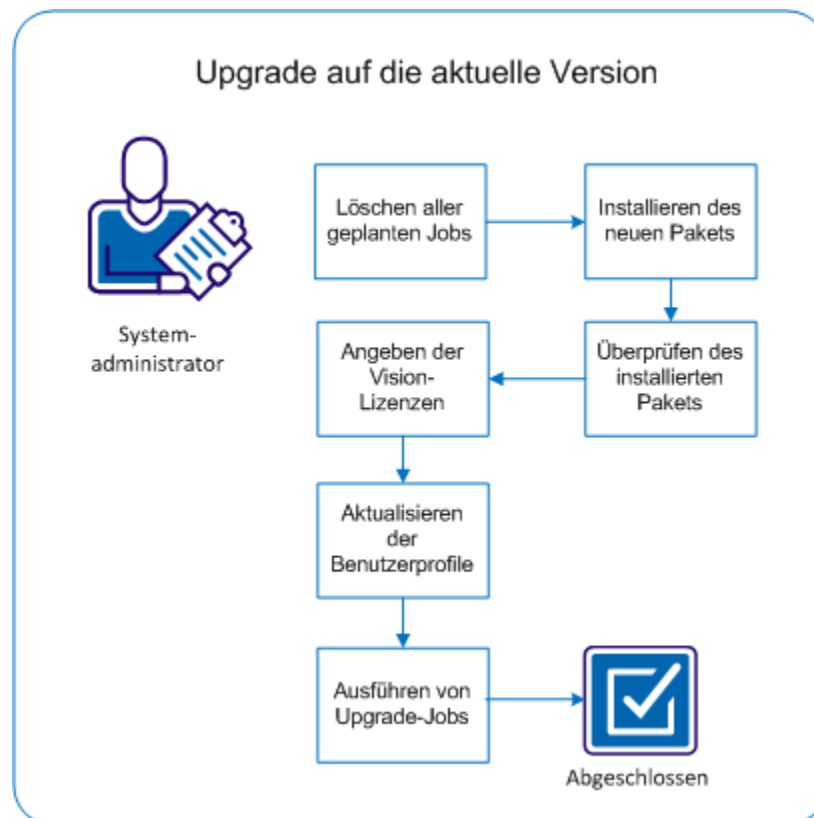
Upgrade auf die aktuelle Version

Systemadministrator

Löschen aller geplanten Jobs

Installieren des neuen Pakets

Überprüfen des installierten Pakets

Angeben der Vision-Lizenzen

Aktualisieren der Benutzerprofile

Ausführen von Upgrade-Jobs

Abgeschlossen